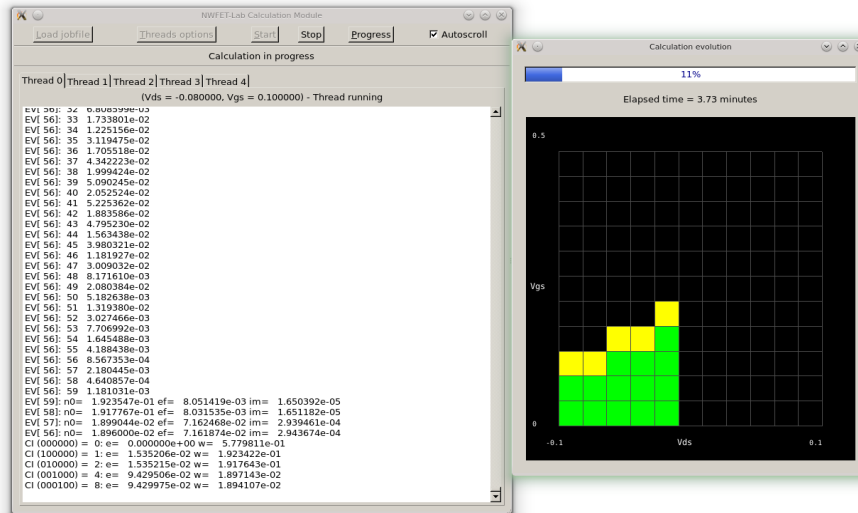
NWFET-Lab Calculation Module

Load jobfile
Threads options
Start
Stop
Progress
Autoscroll

Calculation in progress

Thread 0 | Thread 1 | Thread 2 | Thread 3 | Thread 4

(Vds = -0.080000, Vgs = 0.100000) - Thread running

EV[ 56]: 32 6.808599e-03
EV[ 56]: 33 1.733801e-02
EV[ 56]: 34 1.225156e-02
EV[ 56]: 35 3.119475e-02
EV[ 56]: 36 1.705518e-02
EV[ 56]: 37 4.342223e-02
EV[ 56]: 38 1.999424e-02
EV[ 56]: 39 5.090245e-02
EV[ 56]: 40 2.052524e-02
EV[ 56]: 41 5.225362e-02
EV[ 56]: 42 1.883586e-02
EV[ 56]: 43 4.795230e-02
EV[ 56]: 44 1.563438e-02
EV[ 56]: 45 3.980321e-02
EV[ 56]: 46 1.181927e-02
EV[ 56]: 47 3.009032e-02
EV[ 56]: 48 8.171610e-03
EV[ 56]: 49 2.080384e-02
EV[ 56]: 50 5.182638e-03
EV[ 56]: 51 1.319380e-02
EV[ 56]: 52 3.027466e-03
EV[ 56]: 53 7.706992e-03
EV[ 56]: 54 1.645488e-03
EV[ 56]: 55 4.188438e-03
EV[ 56]: 56 8.567353e-04
EV[ 56]: 57 2.180445e-03
EV[ 56]: 58 4.640857e-04
EV[ 56]: 59 1.181031e-03
EV[ 59]: n0= 1.923547e-01 ef= 8.051419e-03 im= 1.650392e-05
EV[ 58]: n0= 1.917767e-01 ef= 8.031535e-03 im= 1.651182e-05
EV[ 57]: n0= 1.899044e-02 ef= 7.162468e-02 im= 2.939461e-04
EV[ 56]: n0= 1.896000e-02 ef= 7.161874e-02 im= 2.943674e-04
CI (000000) = 0: e= 0.000000e+00 w= 5.779811e-01
CI (100000) = 1: e= 1.535206e-02 w= 1.923422e-01
CI (010000) = 2: e= 1.535215e-02 w= 1.917643e-01
CI (001000) = 4: e= 9.429506e-02 w= 1.897143e-02
CI (000100) = 8: e= 9.429975e-02 w= 1.894107e-02

Calculation evolution

11%

Elapsed time = 3.73 minutes

0.5
Vgs
0
-0.1
Vds
0.1